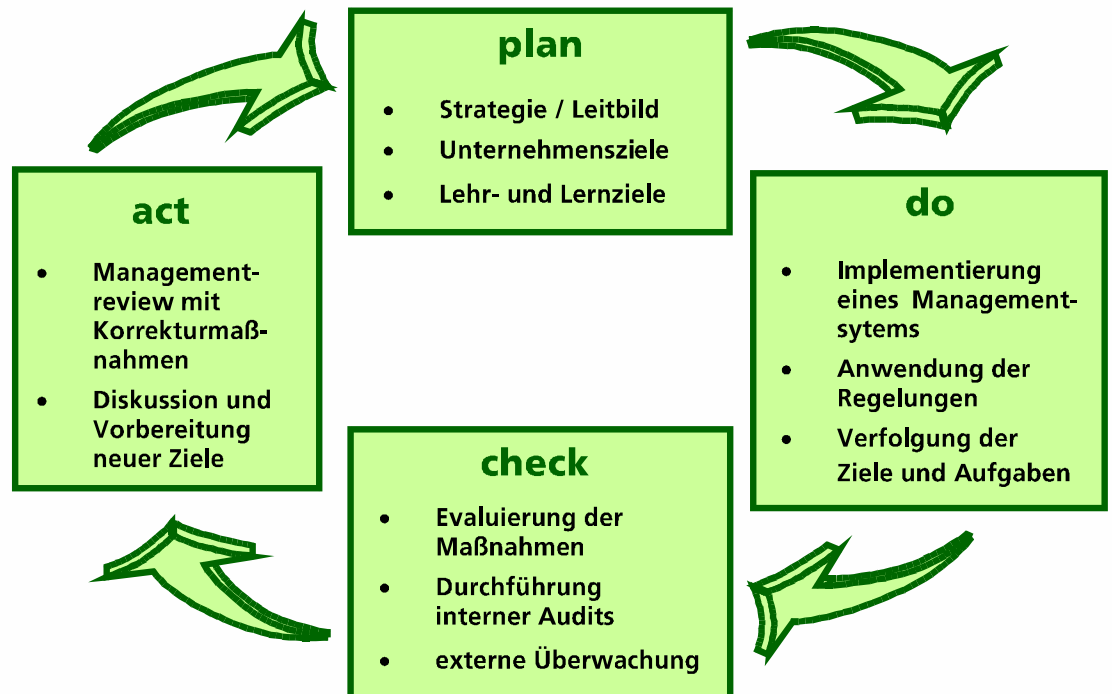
plan

- Strategie / Leitbild
- Unternehmensziele
- Lehr- und Lernziele

do

- Implementierung eines Management-sytems
- Anwendung der Regelungen
- Verfolgung der Ziele und Aufgaben

check

- Evaluierung der Maßnahmen
- Durchführung interner Audits
- externe Überwachung

act

- Managementreview mit Korrekturmaßnahmen
- Diskussion und Vorbereitung neuer Ziele